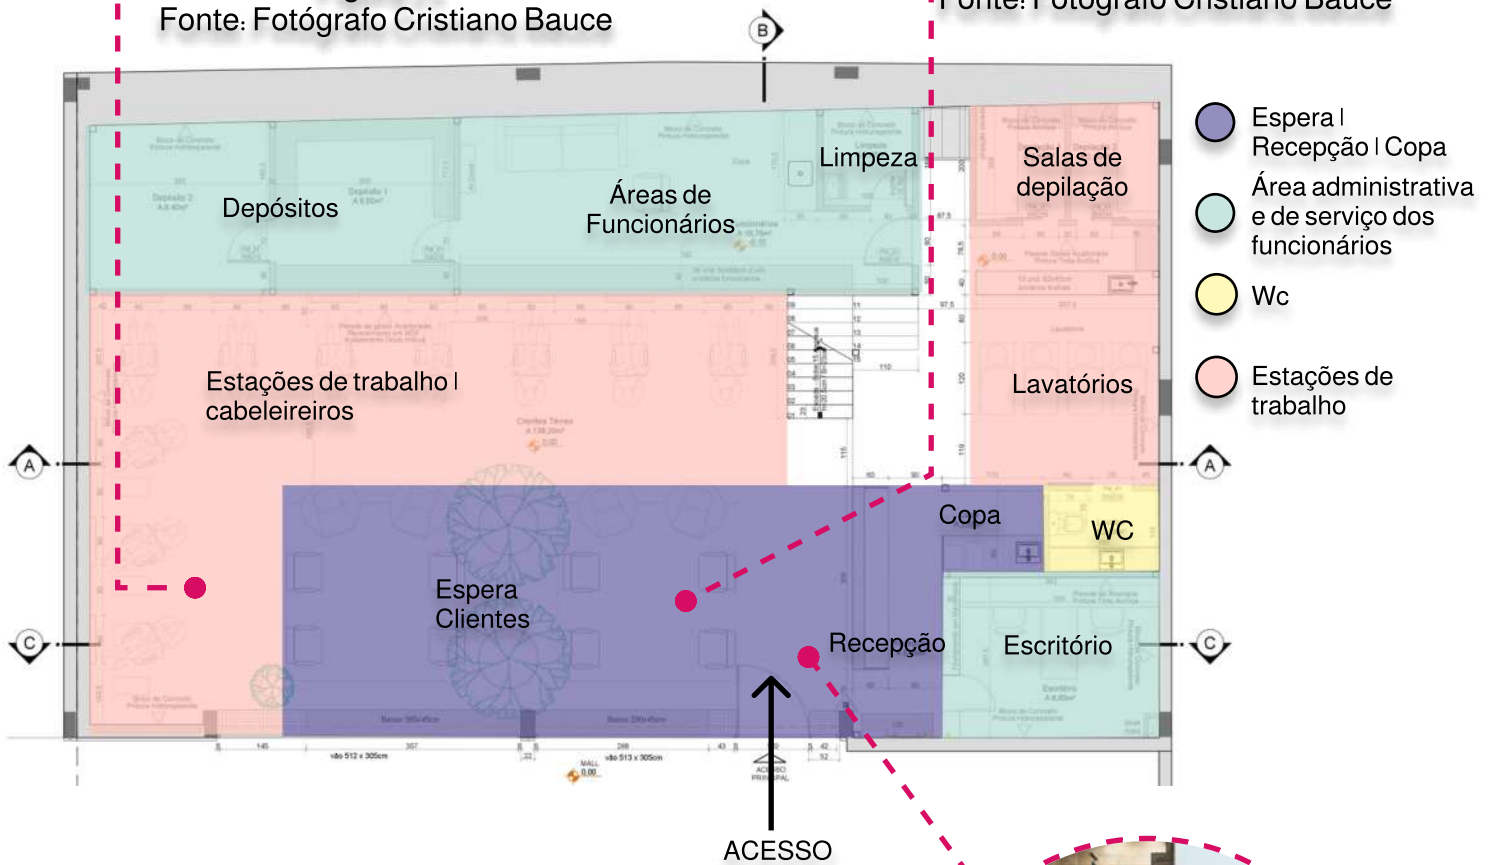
Fonte: Fotógrafo Cristiano Bauce

Fonte: Fotógrafo Cristiano Bauce

B

Depósitos

Áreas de Funcionários

Limpeza

Salas de depilação

Estações de trabalho | cabeleireiros

Lavatórios

A

A

Copa

WC

Espera Clientes

Recepção

Escritório

C

C

ACESSO

Espera | Recepção | Copa

Área administrativa e de serviço dos funcionários

Wc

Estações de trabalho